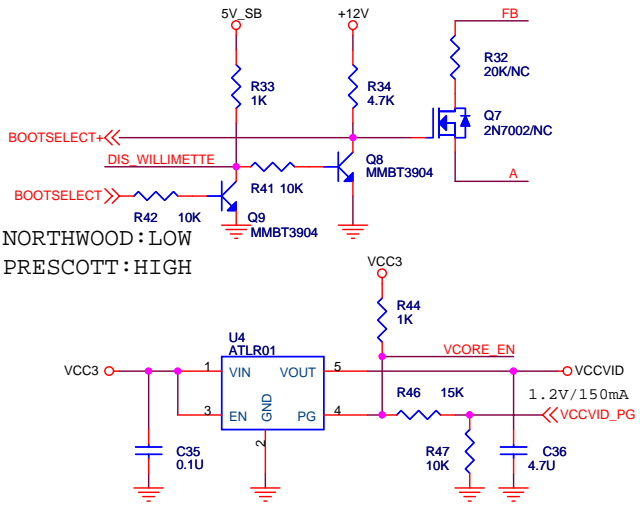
5V_SB
+12V
FB
R32
20K/NC
R33
1K
R34
4.7K
Q7
2N7002/NC
BOOTSELECT+
DIS_WILLIMETTE
Q8
MMBT3904
R41 10K
BOOTSELECT
A
R42 10K
Q9
MMBT3904
NORTHWOOD:LOW
PRESCOTT:HIGH
VCC3
R44
1K
U4
ATLR01
VCORE_EN
VCC3
1
VIN
VOUT
5
VCCVID
R46 15K
1.2V/150mA
3
EN
GND
PG
4
VCCVID_PG
2
R47
10K
C36
4.7U
C35
0.1U